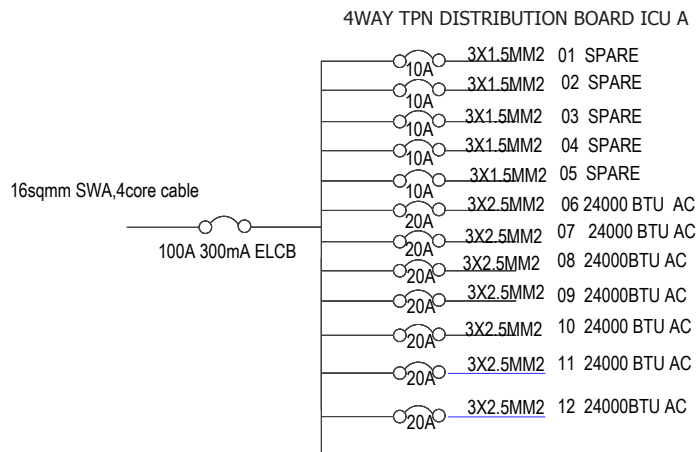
4WAY TPN DISTRIBUTION BOARD ICU A

16sqmm SWA,4core cable

100A 300mA ELCB

10A 3X1.5MM2 01 SPARE
10A 3X1.5MM2 02 SPARE
10A 3X1.5MM2 03 SPARE
10A 3X1.5MM2 04 SPARE
10A 3X1.5MM2 05 SPARE
20A 3X2.5MM2 06 24000 BTU AC
20A 3X2.5MM2 07 24000 BTU AC
20A 3X2.5MM2 08 24000BTU AC
20A 3X2.5MM2 09 24000BTU AC
20A 3X2.5MM2 10 24000 BTU AC
20A 3X2.5MM2 11 24000 BTU AC
20A 3X2.5MM2 12 24000BTU AC